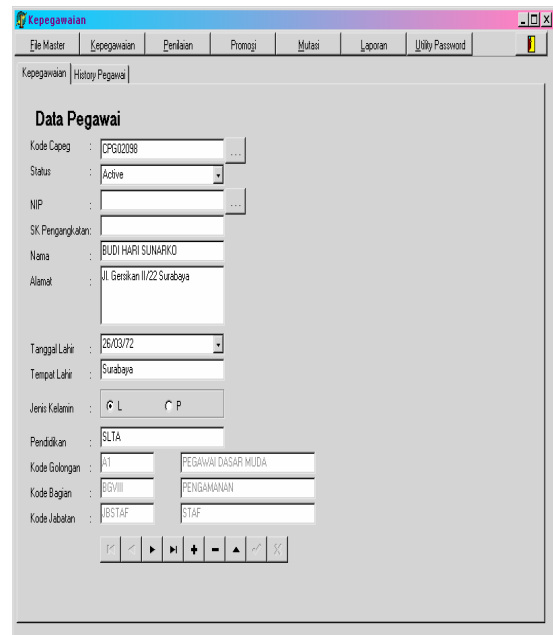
Kepegawaian

File Master | Kepegawaian | Penilaian | Promosi | Mutasi | Laporan | Utility Password

Kepegawaian | History Pegawai

Data Pegawai

Kode Capeg : CPG02098 ...

Status : Active

NIP : ...

SK Pengangkatan:

Nama : BUDI HARI SUNARKO

Alamat : Jl. Gersikan II/22 Surabaya

Tanggal Lahir : 26/03/72

Tempat Lahir : Surabaya

Jenis Kelamin : L P

Pendidikan : SLTA

Kode Golongan : A1 PEGAWAI DASAR MUDA

Kode Bagian : BGVIII PENGAMANAN

Kode Jabatan : JBSTAF STAF